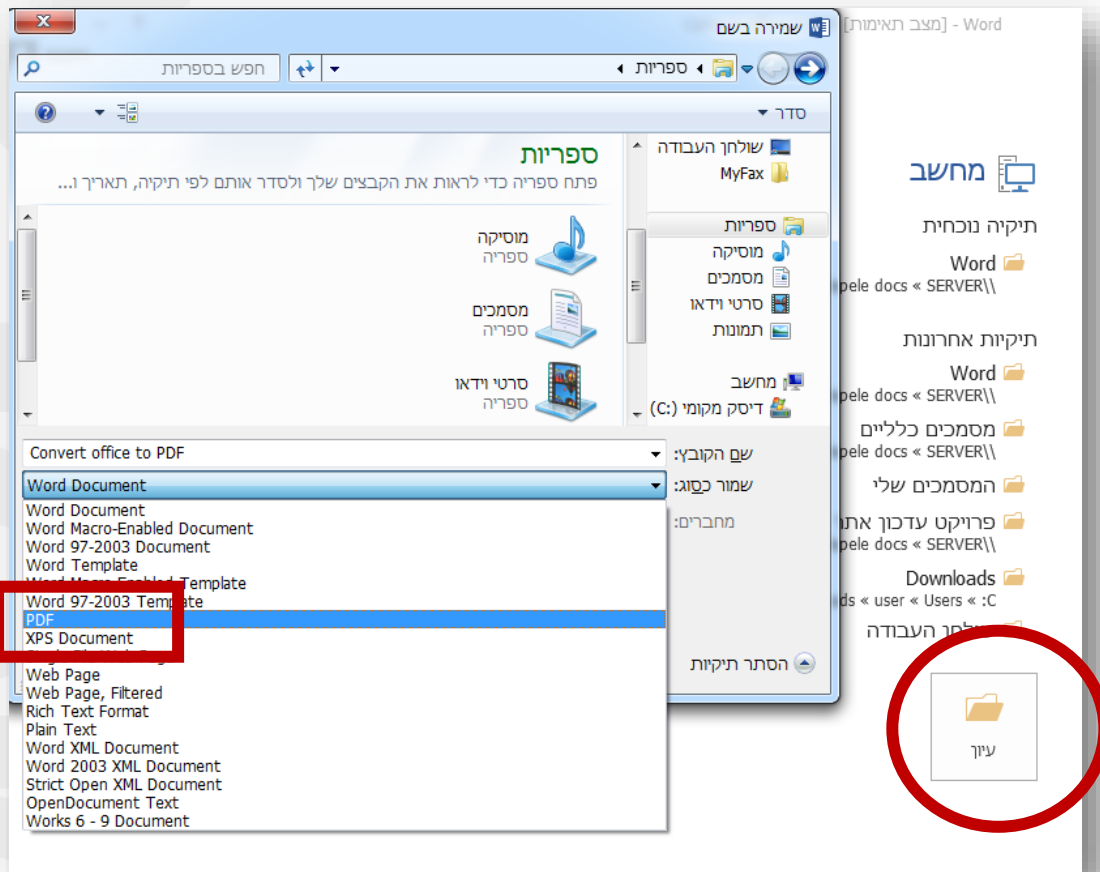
שמירה בשם
Word - [מצב תאימות]
חפש בספריות
ספריות
סדר
ספריות
פתח ספריה כדי לראות את הקבצים שלך ולסדר אותם לפי תיקיה, תאריך ו...
מוסיקה
ספריה
מסמכים
ספריה
סרטי וידאו
ספריה
שולחן העבודה
MyFax
ספריות
מוסיקה
מסמכים
סרטי וידאו
תמונות
מחשב
דיסק מקומי (C:)
שם הקובץ: Convert office to PDF
שמור כסוג: Word Document
מחברים:
Word Document
Word Macro-Enabled Document
Word 97-2003 Document
Word Template
Word Macro-Enabled Template
Word 97-2003 Template
PDF
XPS Document
Web Page
Web Page, Filtered
Rich Text Format
Plain Text
Word XML Document
Word 2003 XML Document
Strict Open XML Document
OpenDocument Text
Works 6 - 9 Document
הסתר תיקיות
מחשב
תיקיה נוכחית
Word
\\SERVER » pele docs
תיקיות אחרונות
Word
\\SERVER » pele docs
מסמכים כלליים
\\SERVER » pele docs
המסמכים שלי
פרויקט עדכון את
\\SERVER » pele docs
Downloads
C: » Users » user » ds
שולחן העבודה
עיון